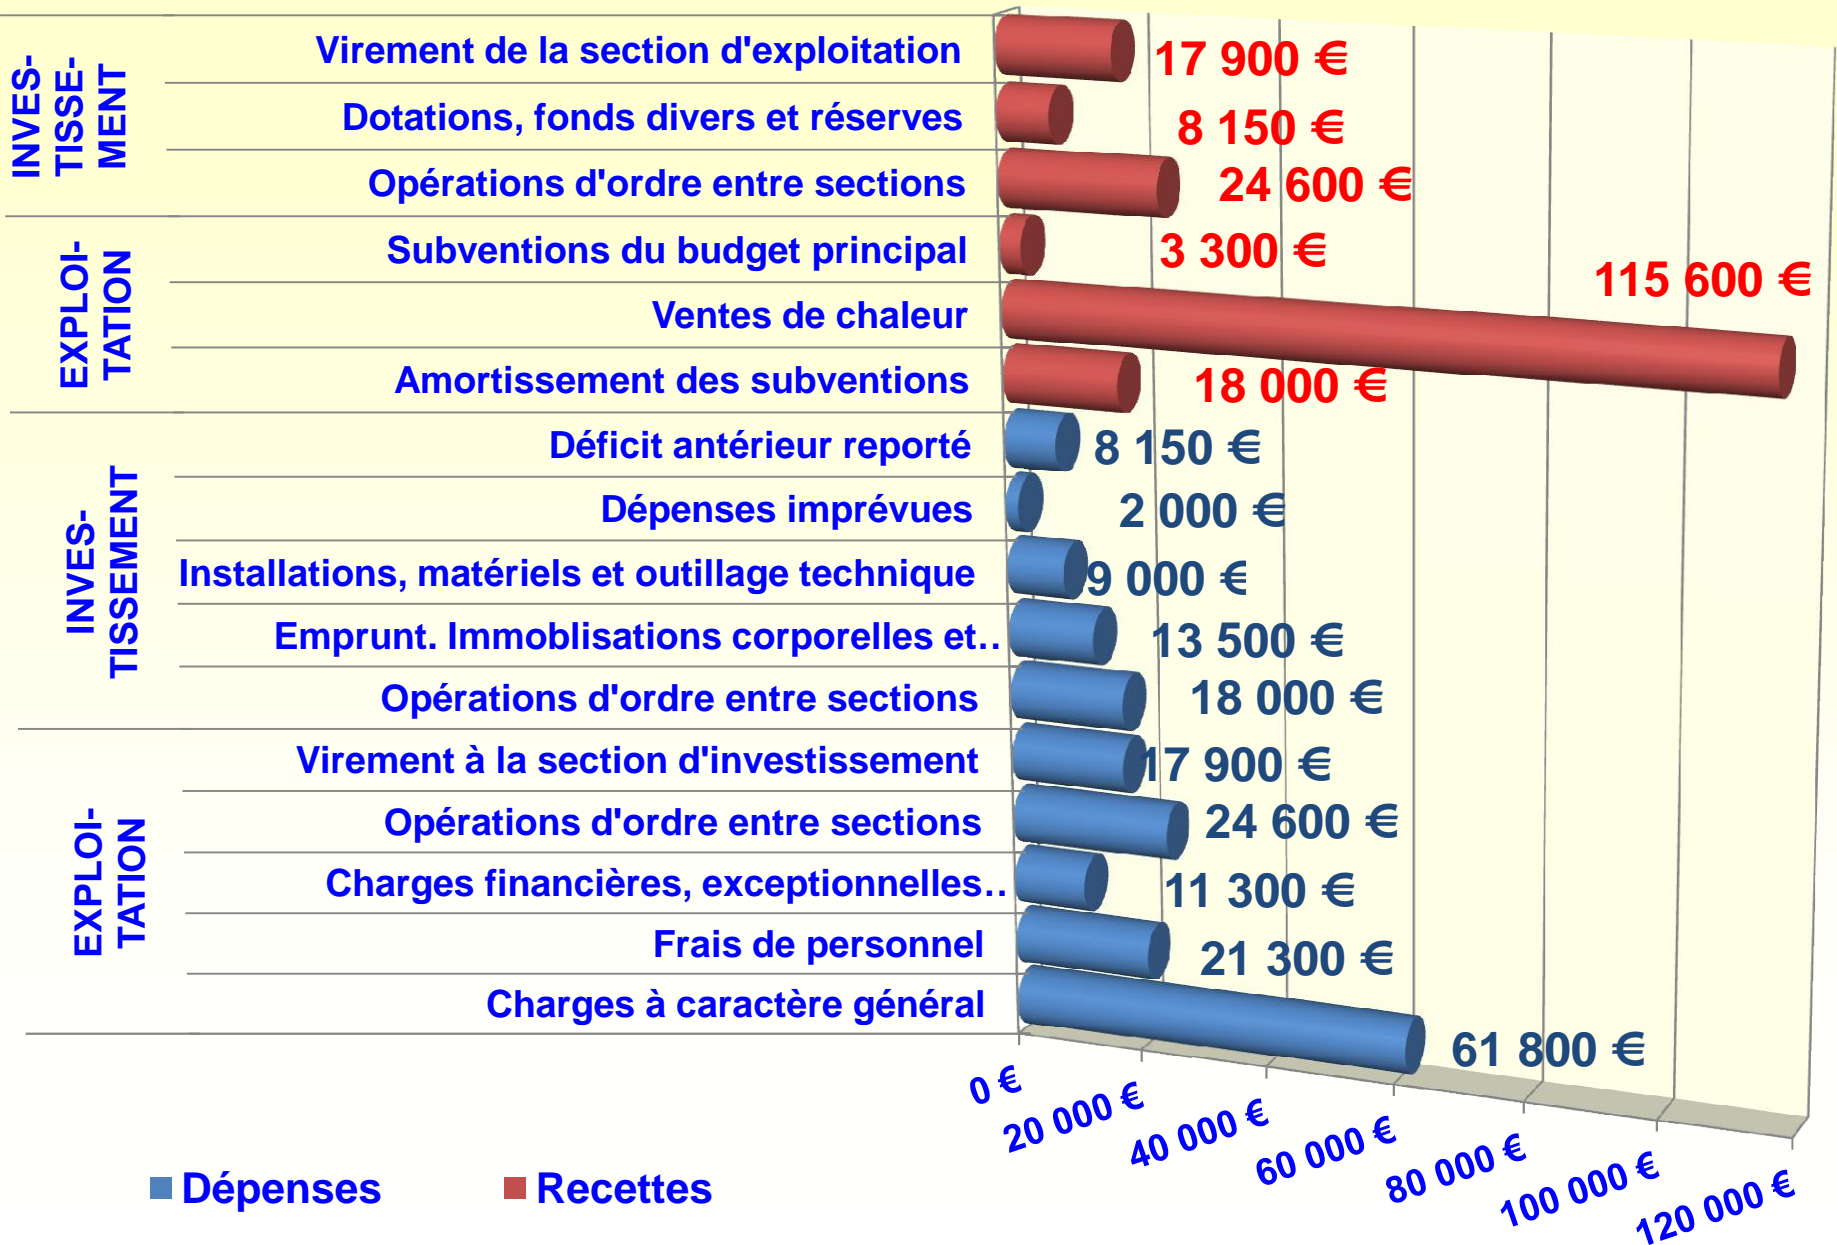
INVES-TISSE-MENT

Virement de la section d'exploitation 17 900 €

Dotations, fonds divers et réserves 8 150 €

Opérations d'ordre entre sections 24 600 €

EXPLOI-TATION

Subventions du budget principal 3 300 €

Ventes de chaleur 115 600 €

Amortissement des subventions 18 000 €

INVES-TISSEMENT

Déficit antérieur reporté 8 150 €

Dépenses imprévues 2 000 €

Installations, matériels et outillage technique 9 000 €

Emprunt. Immoblisations corporelles et.. 13 500 €

Opérations d'ordre entre sections 18 000 €

EXPLOI-TATION

Virement à la section d'investissement 17 900 €

Opérations d'ordre entre sections 24 600 €

Charges financières, exceptionnelles.. 11 300 €

Frais de personnel 21 300 €

Charges à caractère général 61 800 €

0 € 20 000 € 40 000 € 60 000 € 80 000 € 100 000 € 120 000 €

Dépenses Recettes